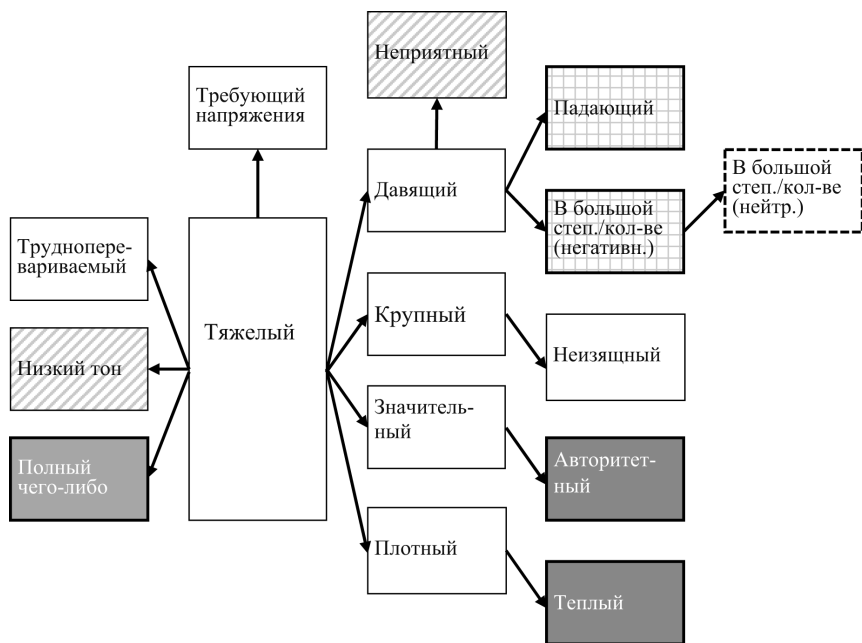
Неприятный

Требующий напряжения

Падающий

Давящий

В большой степ./кол-ве (нейтр.)

В большой степ./кол-ве (негативн.)

Труднопереваримый

Тяжелый

Крупный

Неизящный

Низкий тон

Значительный

Полный чего-либо

Авторитетный

Плотный

Теплый